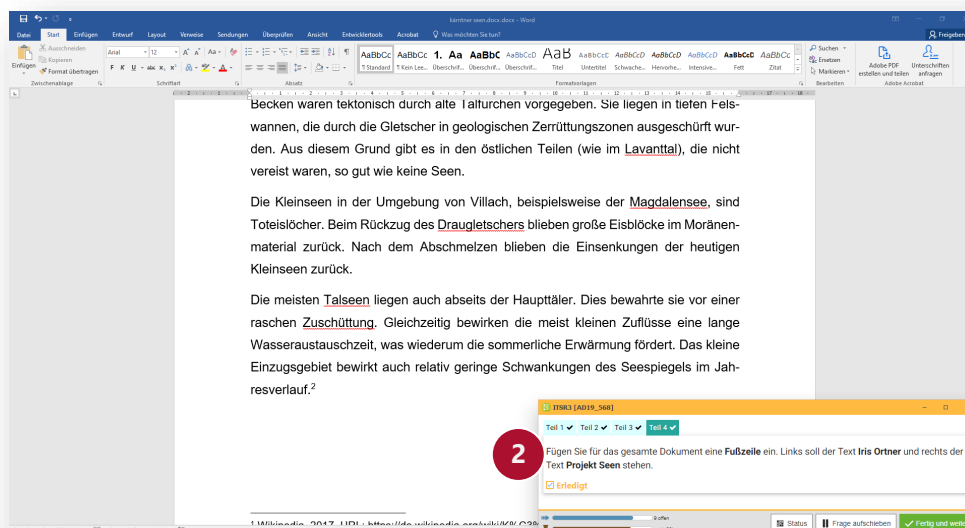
kärntner seen.docx.docx - Word

Datei Start Einfügen Entwurf Layout Verweise Sendungen Überprüfen Ansicht Entwicklertools Acrobat Was möchten Sie tun? Freigeben

Einfügen Ausschneiden Kopieren Format übertragen Zwischenablage
Arial 12 Schriftart
Absatz
AaBbCc ¶ Standard AaBbCc ¶ Kein Lee... 1. Aa Überschrif... AaBbC Überschrif... AaBbCcD Überschrif... AaB Titel AaBbCcE Untertitel AaBbCcD Schwache... AaBbCcD Hervorhe... AaBbCcD Intensive... AaBbCcD Fett AaBbCc Zitat Formatvorlagen
Suchen Ersetzen Markieren Bearbeiten
Adobe PDF erstellen und teilen Unterschriften anfragen Adobe Acrobat

Becken waren tektonisch durch alte Talfurchen vorgegeben. Sie liegen in tiefen Felswannen, die durch die Gletscher in geologischen Zerrüttungszonen ausgeschürft wurden. Aus diesem Grund gibt es in den östlichen Teilen (wie im Lavanttal), die nicht vereist waren, so gut wie keine Seen.

Die Kleinseen in der Umgebung von Villach, beispielsweise der Magdalensee, sind Toteislöcher. Beim Rückzug des Draugletschers blieben große Eisblöcke im Moränenmaterial zurück. Nach dem Abschmelzen blieben die Einsenkungen der heutigen Kleinseen zurück.

Die meisten Talseen liegen auch abseits der Haupttäler. Dies bewahrte sie vor einer raschen Zuschüttung. Gleichzeitig bewirken die meist kleinen Zuflüsse eine lange Wasseraustauschzeit, was wiederum die sommerliche Erwärmung fördert. Das kleine Einzugsgebiet bewirkt auch relativ geringe Schwankungen des Seespiegels im Jahresverlauf.$^2$

$^1$ Wikipedia, 2017, URL: https://de.wikipedia.org/wiki/K%C3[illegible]

ITSR3 [AD19_568]

Teil 1 ✓ Teil 2 ✓ Teil 3 ✓ Teil 4 ✓

2

Fügen Sie für das gesamte Dokument eine **Fußzeile** ein. Links soll der Text **Iris Ortner** und rechts der Text **Projekt Seen** stehen.

Erledigt

0 offen

Status Frage aufschieben Fertig und weite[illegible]